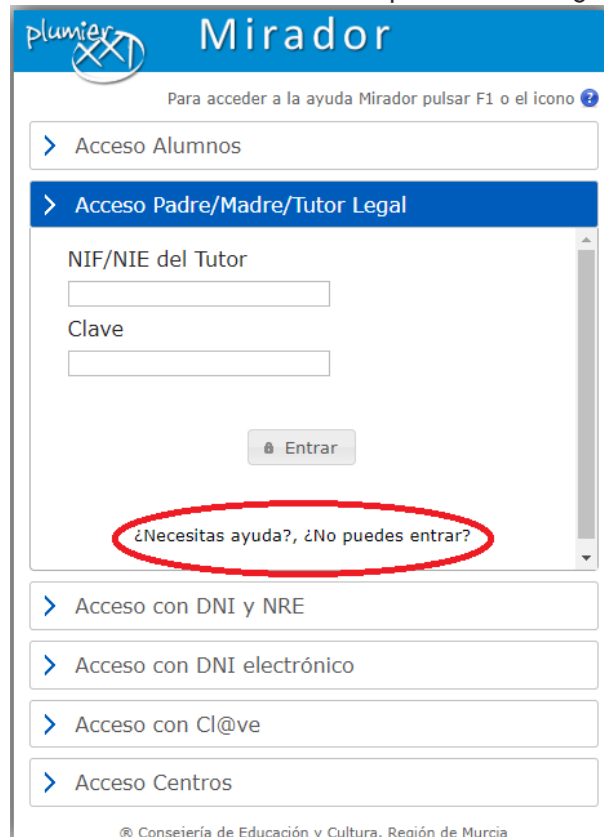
plumier XXI

Mirador

Para acceder a la ayuda Mirador pulsar F1 o el icono ?

Acceso Alumnos

Acceso Padre/Madre/Tutor Legal

NIF/NIE del Tutor

Clave

Entrar

¿Necesitas ayuda?, ¿No puedes entrar?

Acceso con DNI y NRE

Acceso con DNI electrónico

Acceso con Cl@ve

Acceso Centros

® Consejería de Educación y Cultura. Región de Murcia